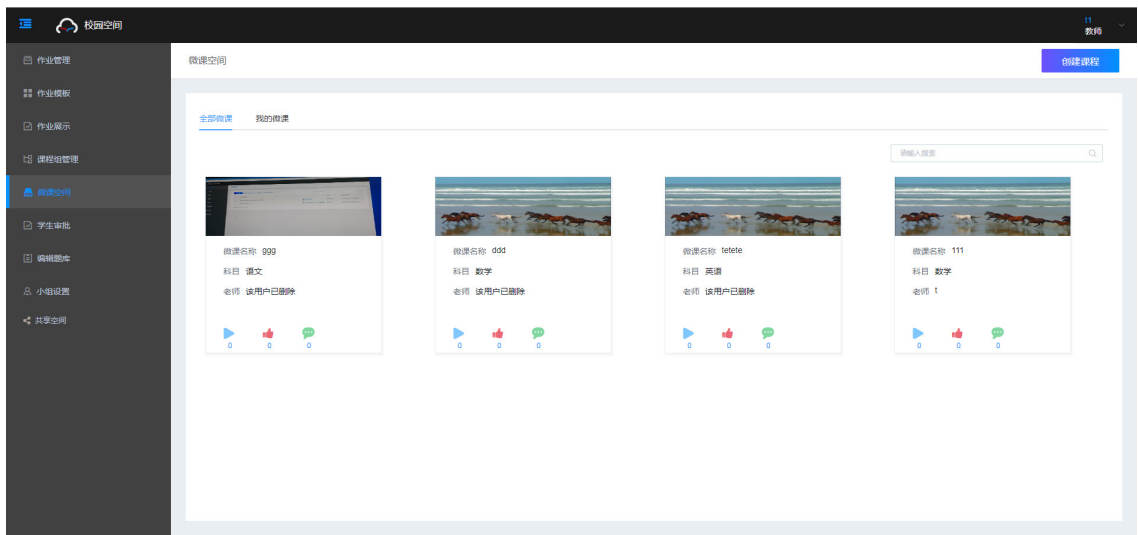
校园空间

11
教师

作业管理
作业模板
作业展示
课程组管理
微课空间
学生审批
编辑题库
小组设置
共享空间

微课空间

创建课程

全部微课　我的微课

请输入搜索

微课名称 ggg
科目 语文
老师 该用户已删除
0 0 0

微课名称 ddd
科目 数学
老师 该用户已删除
0 0 0

微课名称 tetete
科目 英语
老师 该用户已删除
0 0 0

微课名称 111
科目 数学
老师 t
0 0 0